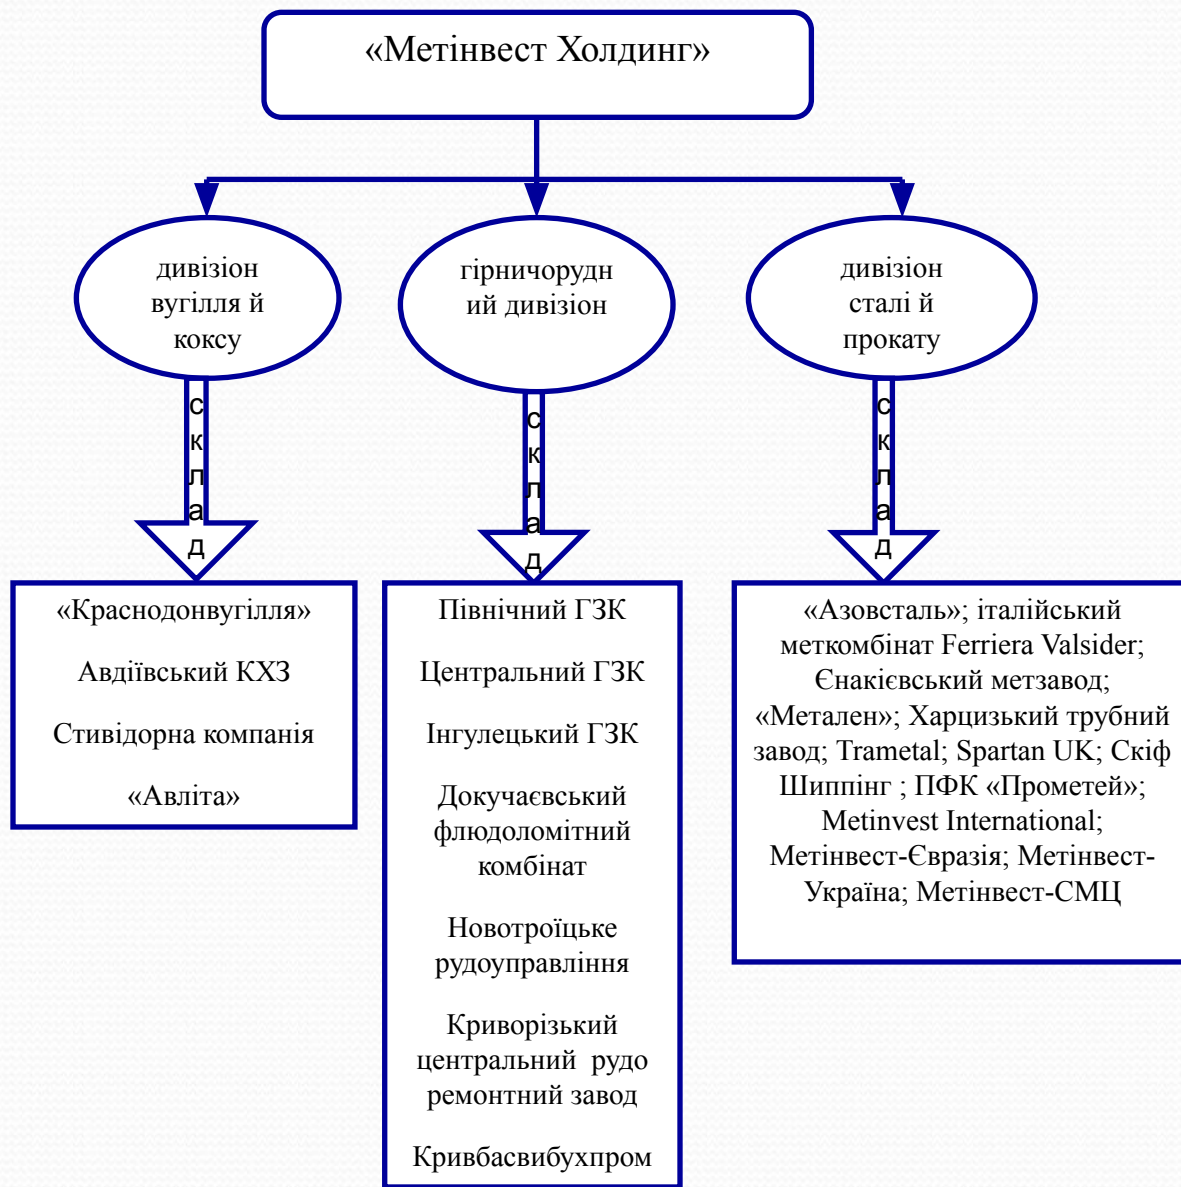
«Метінвест Холдинг»

дивізіон вугілля й коксу

гірничорудний дивізіон

дивізіон сталі й прокату

склад

склад

склад

«Краснодонвугілля»

Авдіївський КХЗ

Стивідорна компанія

«Авліта»

Північний ГЗК

Центральний ГЗК

Інгулецький ГЗК

Докучаєвський флюдоломітний комбінат

Новотроїцьке рудоуправління

Криворізький центральний рудо ремонтний завод

Кривбасвибухпром

«Азовсталь»; італійський меткомбінат Ferriera Valsider; Єнакієвський метзавод; «Метален»; Харцизький трубний завод; Trametal; Spartan UK; Скіф Шиппінг ; ПФК «Прометей»; Metinvest International; Метінвест-Євразія; Метінвест-Україна; Метінвест-СМЦ